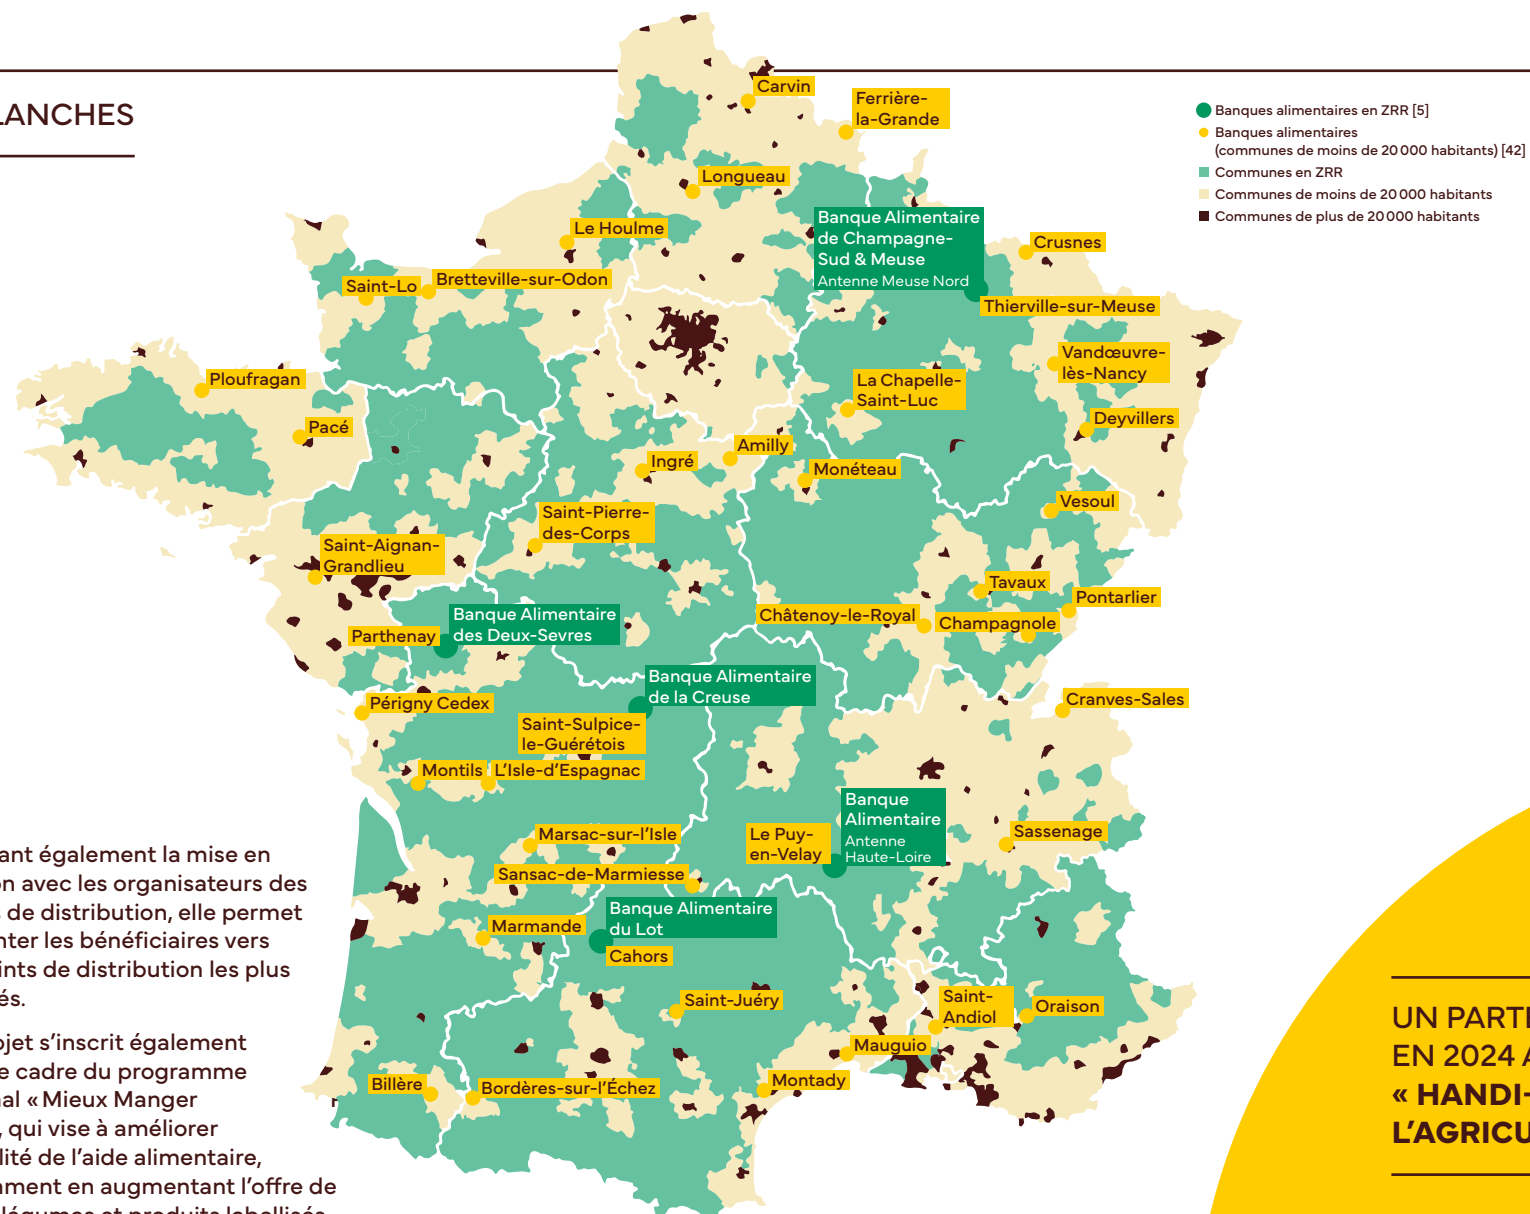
LANCHES

Banques alimentaires en ZRR [5]
Banques alimentaires (communes de moins de 20 000 habitants) [42]
Communes en ZRR
Communes de moins de 20 000 habitants
Communes de plus de 20 000 habitants

Carvin
Ferrière-la-Grande
Longueau
Le Houlme
Banque Alimentaire de Champagne-Sud & Meuse
Antenne Meuse Nord
Crusnes
Thierville-sur-Meuse
Saint-Lo
Bretteville-sur-Odon
Vandœuvre-lès-Nancy
Ploufragan
La Chapelle-Saint-Luc
Deyvillers
Pacé
Amilly
Ingré
Monéteau
Vesoul
Saint-Pierre-des-Corps
Saint-Aignan-Grandlieu
Tavaux
Pontarlier
Banque Alimentaire des Deux-Sevres
Châtenoy-le-Royal
Champagnole
Parthenay
Banque Alimentaire de la Creuse
Cranves-Sales
Périgny Cedex
Saint-Sulpice-le-Guérétois
Montils
L'Isle-d'Espagnac
Banque Alimentaire
Antenne Haute-Loire
Le Puy-en-Velay
Sassenage
Marsac-sur-l'Isle
Sansac-de-Marmiesse
Banque Alimentaire du Lot
Marmande
Cahors
Saint-Juéry
Saint-Andiol
Oraison
Mauguio
Billère
Bordères-sur-l'Échez
Montady

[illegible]ant également la mise en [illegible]on avec les organisateurs des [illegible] de distribution, elle permet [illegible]nter les bénéficiaires vers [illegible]ints de distribution les plus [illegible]és.

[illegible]ojet s'inscrit également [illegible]e cadre du programme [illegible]al « Mieux Manger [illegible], qui vise à améliorer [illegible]lité de l'aide alimentaire, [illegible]ament en augmentant l'offre de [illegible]

UN PART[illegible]
EN 2024 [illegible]
« HANDI-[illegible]
L'AGRICU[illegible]